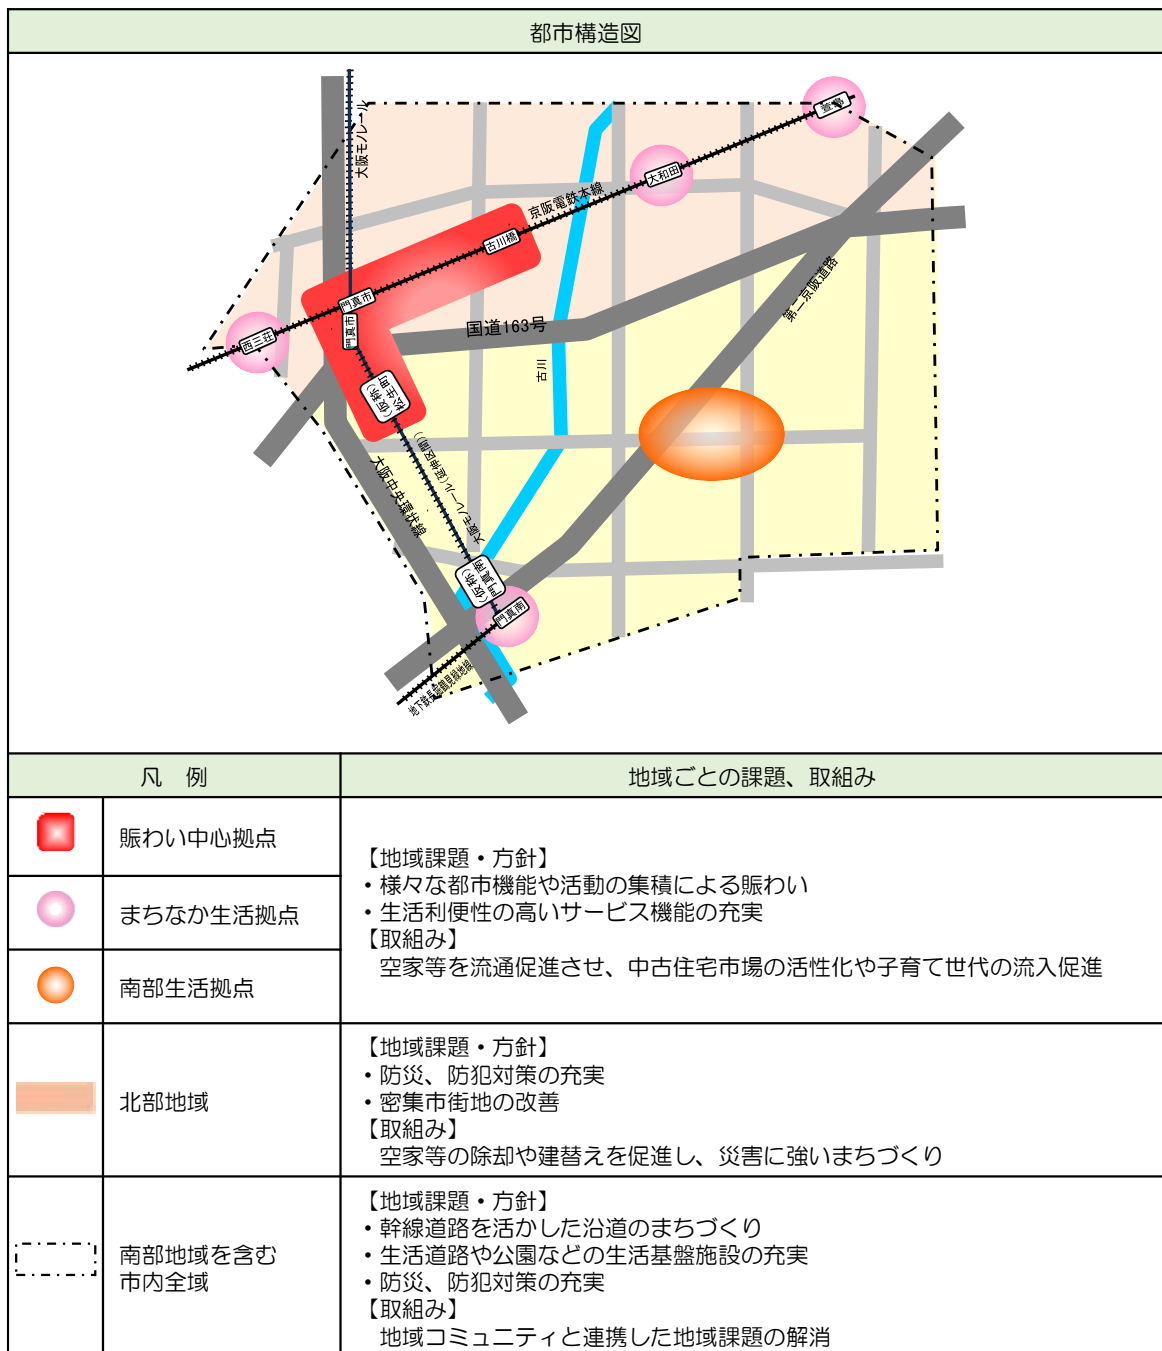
都市構造図

大阪モノレール
萱島
大和田
京阪電鉄本線
古川橋
門真市
西三荘
国道163号
門真市
松生町(仮称)
古川
第二京阪道路
大阪中央環状線
大阪モノレール(延伸区間)
門真南
鴻池新田(仮称)
地下鉄長堀鶴見緑地線

| 凡　例 | | 地域ごとの課題、取組み |
|---|---|---|
| | 賑わい中心拠点 | 【地域課題・方針】<br>・様々な都市機能や活動の集積による賑わい<br>・生活利便性の高いサービス機能の充実<br>【取組み】<br>空家等を流通促進させ、中古住宅市場の活性化や子育て世代の流入促進 |
| | まちなか生活拠点 | |
| | 南部生活拠点 | |
| | 北部地域 | 【地域課題・方針】<br>・防災、防犯対策の充実<br>・密集市街地の改善<br>【取組み】<br>空家等の除却や建替えを促進し、災害に強いまちづくり |
| | 南部地域を含む市内全域 | 【地域課題・方針】<br>・幹線道路を活かした沿道のまちづくり<br>・生活道路や公園などの生活基盤施設の充実<br>・防災、防犯対策の充実<br>【取組み】<br>地域コミュニティと連携した地域課題の解消 |